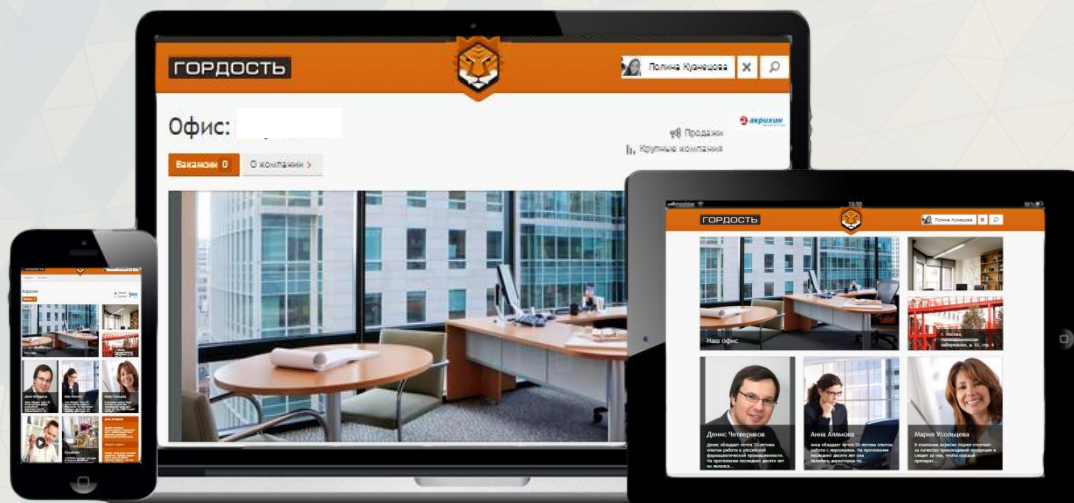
ГОРДОСТЬ

Полина Кузнецова

Офис:

акрихин

Продажи

Крупные компании

Вакансии 0

О компании >

ГОРДОСТЬ

Полина Кузнецова

Наш офис

г. Москва, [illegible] набережная, д. 51, стр. 5

Денис Четвериков

Анна Алямова

Мария Усольцева

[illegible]

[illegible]

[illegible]